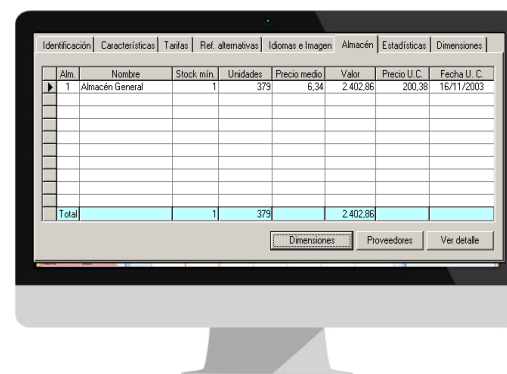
Identificación | Características | Tarifas | Ref. alternativas | Idiomas e Imagen | Almacén | Estadísticas | Dimensiones

| Alm. | Nombre | Stock mín. | Unidades | Precio medio | Valor | Precio U.C. | Fecha U. C. |
|---|---|---|---|---|---|---|---|
| 1 | Almacén General | 1 | 379 | 6,34 | 2.402,86 | 200,38 | 16/11/2003 |
| Total | | 1 | 379 | | 2.402,86 | | |

Dimensiones | Proveedores | Ver detalle